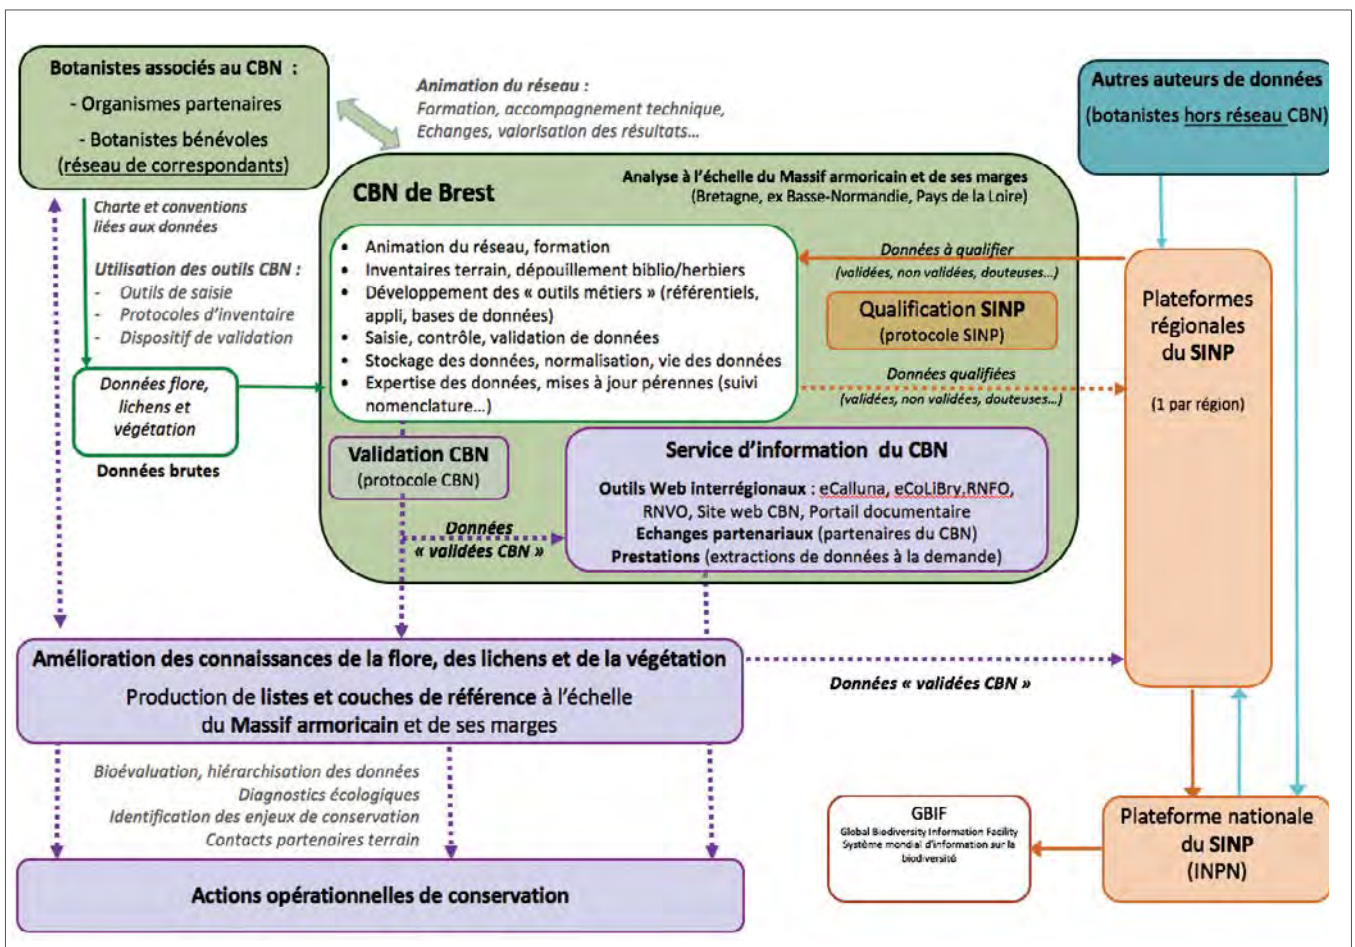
Botanistes associés au CBN :
- Organismes partenaires
- Botanistes bénévoles
(réseau de correspondants)

Animation du réseau :
Formation, accompagnement technique,
Echanges, valorisation des résultats...

Autres auteurs de données
(botanistes hors réseau CBN)

CBN de Brest

Analyse à l'échelle du Massif armoricain et de ses marges
(Bretagne, ex Basse-Normandie, Pays de la Loire)

Charte et conventions liées aux données

Utilisation des outils CBN :
- Outils de saisie
- Protocoles d'inventaire
- Dispositif de validation

- Animation du réseau, formation
- Inventaires terrain, dépouillement biblio/herbiers
- Développement des « outils métiers » (référentiels, appli, bases de données)
- Saisie, contrôle, validation de données
- Stockage des données, normalisation, vie des données
- Expertise des données, mises à jour pérennes (suivi nomenclature...)

Données à qualifier
(validées, non validées, douteuses...)

Qualification SINP
(protocole SINP)

Données qualifiées
(validées, non validées, douteuses...)

Plateformes régionales du SINP

(1 par région)

Données flore, lichens et végétation

Données brutes

Validation CBN
(protocole CBN)

Service d'information du CBN

Outils Web interrégionaux : eCalluna, eCoLiBry,RNFO, RNVO, Site web CBN, Portail documentaire
Echanges partenariaux (partenaires du CBN)
Prestations (extractions de données à la demande)

Données « validées CBN »

Amélioration des connaissances de la flore, des lichens et de la végétation
Production de listes et couches de référence à l'échelle du Massif armoricain et de ses marges

Données « validées CBN »

Bioévaluation, hiérarchisation des données
Diagnostics écologiques
Identification des enjeux de conservation
Contacts partenaires terrain

GBIF
Global Biodiversity Information Facility
Système mondial d'information sur la biodiversité

Plateforme nationale du SINP
(INPN)

Actions opérationnelles de conservation